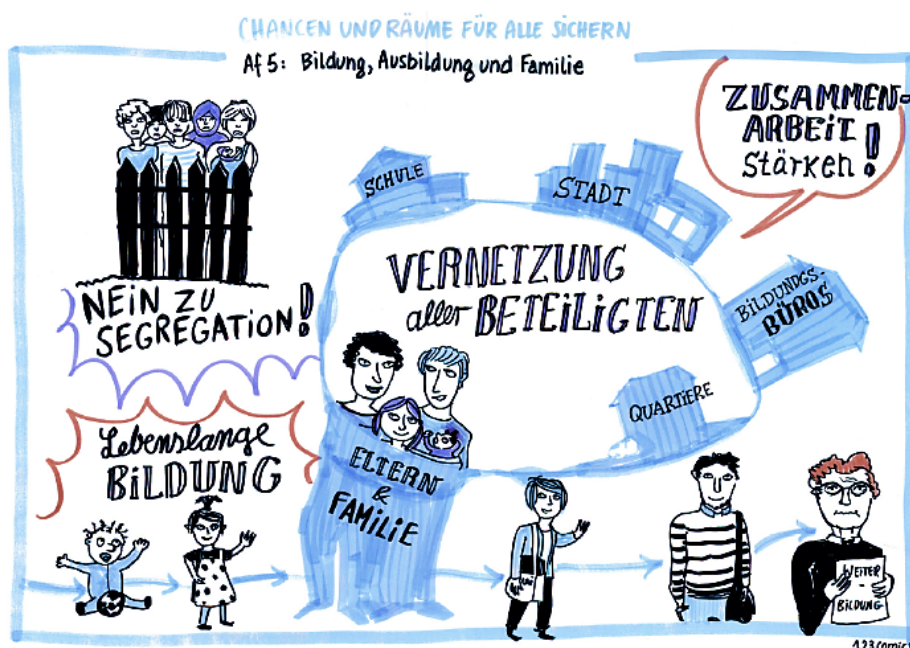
CHANCEN UND RÄUME FÜR ALLE SICHERN

Af 5: Bildung, Ausbildung und Familie

ZUSAMMEN-ARBEIT Stärken!

SCHULE

STADT

VERNETZUNG aller BETEILIGTEN

BILDUNGS-BÜROS

NEIN ZU SEGREGATION!

QUARTIERE

Lebenslange BILDUNG

ELTERN & FAMILIE

WEITER-BILDUNG

123comics